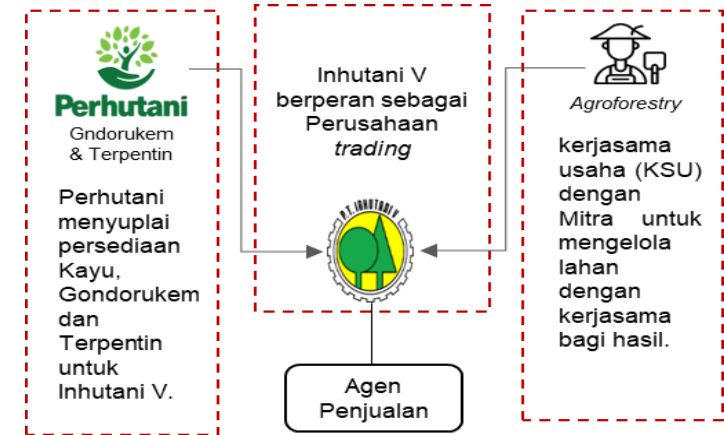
Perhutani

Gndorukem & Terpentin

Perhutani menyuplai persediaan Kayu, Gondorukem dan Terpentin untuk Inhutani V.

Inhutani V berperan sebagai Perusahaan *trading*

P.T. INHUTANI V

Agroforestry

kerjasama usaha (KSU) dengan Mitra untuk mengelola lahan dengan kerjasama bagi hasil.

Agen Penjualan